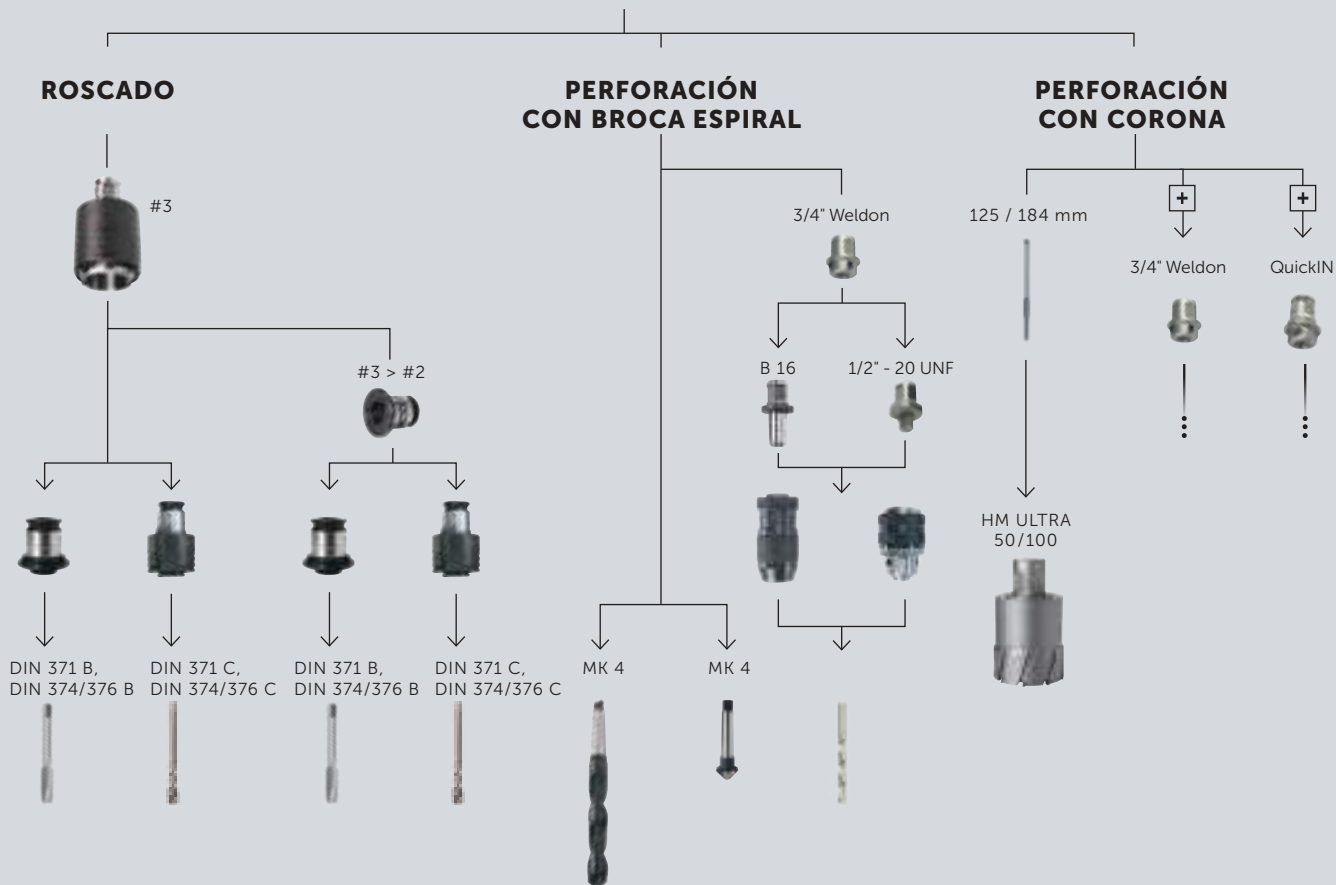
ROSCADO

#3

#3 > #2

DIN 371 B, DIN 374/376 B

DIN 371 C, DIN 374/376 C

DIN 371 B, DIN 374/376 B

DIN 371 C, DIN 374/376 C

PERFORACIÓN CON BROCA ESPIRAL

3/4" Weldon

B 16

1/2" - 20 UNF

MK 4

MK 4

PERFORACIÓN CON CORONA

125 / 184 mm

+

3/4" Weldon

+

QuickIN

HM ULTRA 50/100